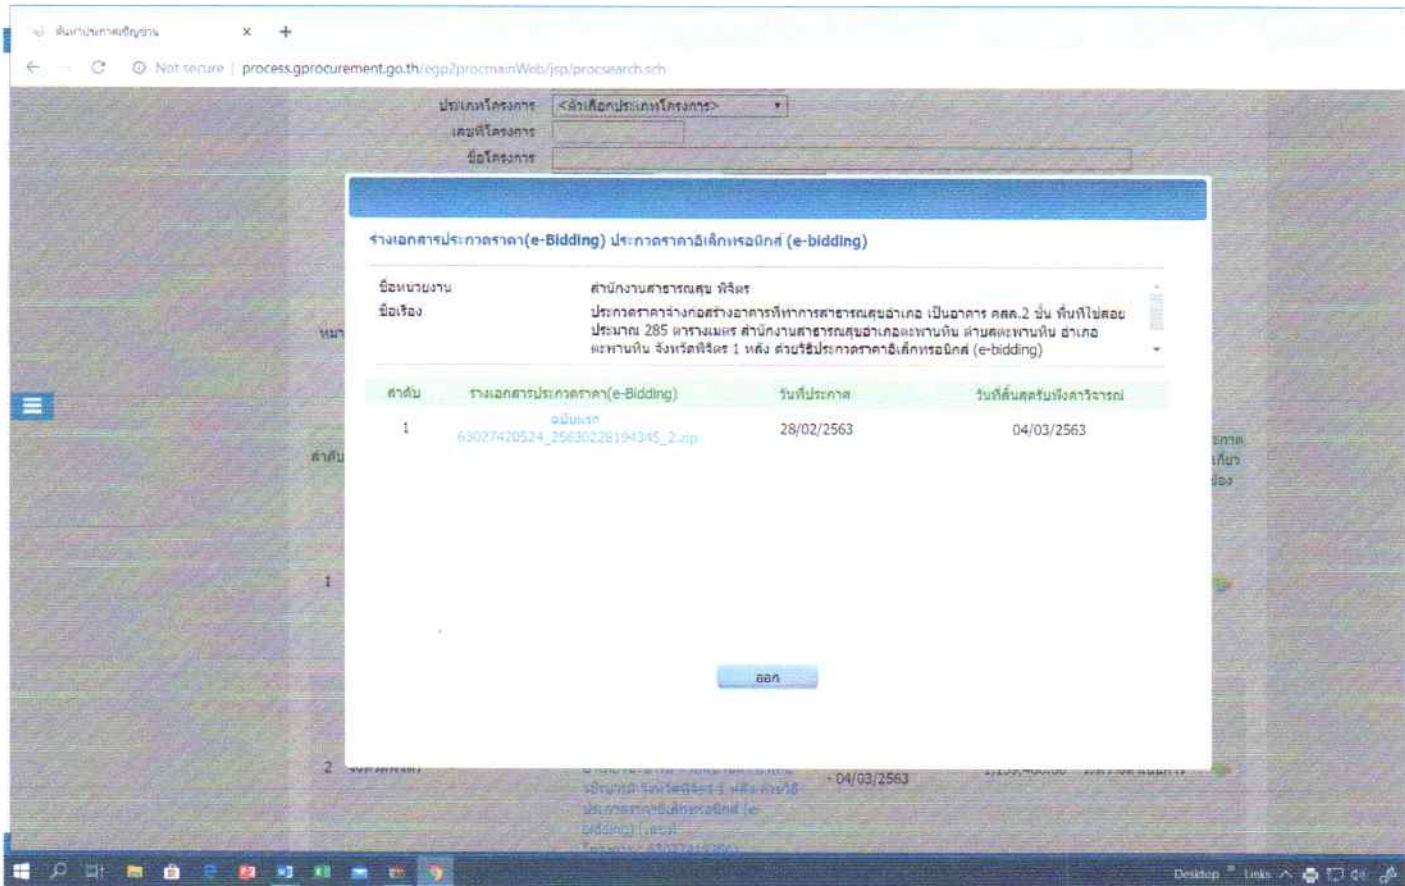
ค้นหาประกาศจัดซื้อจัดจ้าง ×　+

Not secure | process.gprocurement.go.th/egp2procmainWeb/jsp/procsearch.sch

ประเภทโครงการ <ไม่เลือกประเภทโครงการ>
เลขที่โครงการ
ชื่อโครงการ

ร่างเอกสารประกวดราคา(e-Bidding) ประกวดราคาอิเล็กทรอนิกส์ (e-bidding)

ชื่อหน่วยงาน สำนักงานสาธารณสุข พิจิตร
ชื่อเรื่อง ประกวดราคาจ้างก่อสร้างอาคารที่ทำการสาธารณสุขอำเภอ เป็นอาคาร คสล.2 ชั้น พื้นที่ใช้สอยประมาณ 285 ตารางเมตร สำนักงานสาธารณสุขอำเภอตะพานหิน ตำบลตะพานหิน อำเภอตะพานหิน จังหวัดพิจิตร 1 หลัง ด้วยวิธีประกวดราคาอิเล็กทรอนิกส์ (e-bidding)

| ลำดับ | ร่างเอกสารประกวดราคา(e-Bidding) | วันที่ประกาศ | วันที่สิ้นสุดรับฟังคำวิจารณ์ |
|---|---|---|---|
| 1 | ฉบับแรก 63027420524_25630228194345_2.zip | 28/02/2563 | 04/03/2563 |

ออก

- 04/03/2563

Desktop Links